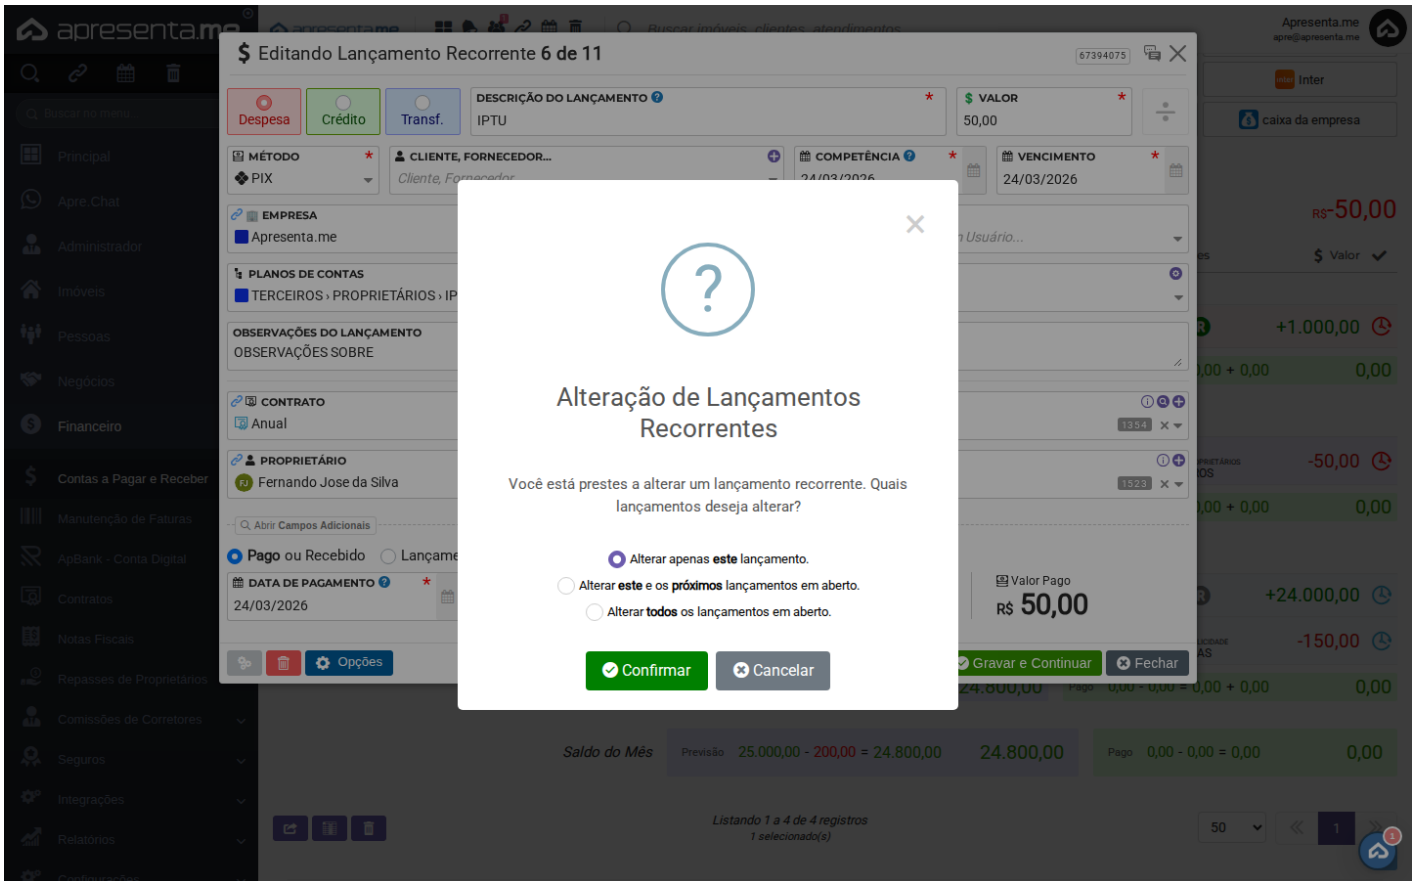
apresenta.me

Editando Lançamento Recorrente 6 de 11

67394075

Despesa
Crédito
Transf.

DESCRIÇÃO DO LANÇAMENTO *
IPTU

VALOR *
50,00

MÉTODO *
PIX

CLIENTE, FORNECEDOR...
Cliente, Fornecedor

COMPETÊNCIA *
24/03/2026

VENCIMENTO *
24/03/2026

EMPRESA
Apresenta.me

Usuário...

PLANOS DE CONTAS
TERCEIROS › PROPRIETÁRIOS › IP

OBSERVAÇÕES DO LANÇAMENTO
OBSERVAÇÕES SOBRE

CONTRATO
Anual
1354

PROPRIETÁRIO
Fernando Jose da Silva
1523

Abrir Campos Adicionais

Pago ou Recebido
Lançame

DATA DE PAGAMENTO *
24/03/2026

Valor Pago
R$ 50,00

Opções
Gravar e Continuar
Fechar

?

Alteração de Lançamentos Recorrentes

Você está prestes a alterar um lançamento recorrente. Quais lançamentos deseja alterar?

Alterar apenas este lançamento.
Alterar este e os próximos lançamentos em aberto.
Alterar todos os lançamentos em aberto.

Confirmar
Cancelar

Buscar imóveis, clientes, atendimentos

Buscar no menu

Principal
Apre.Chat
Administrador
Imóveis
Pessoas
Negócios
Financeiro
Contas a Pagar e Receber
Manutenção de Faturas
ApBank - Conta Digital
Contratos
Notas Fiscais
Repasses de Proprietários
Comissões de Corretores
Seguros
Integrações
Relatórios
Configurações

Apresenta.me
apre@apresenta.me

Inter
caixa da empresa

R$-50,00
Valor
+1.000,00
0,00 + 0,00
0,00
-50,00
0,00 + 0,00
0,00
+24.000,00
-150,00
24.800,00
Pago 0,00 - 0,00 = 0,00 + 0,00
0,00

Saldo do Mês
Previsão 25.000,00 - 200,00 = 24.800,00
24.800,00
Pago 0,00 - 0,00 = 0,00
0,00

Listando 1 a 4 de 4 registros
1 selecionado(s)

50
1